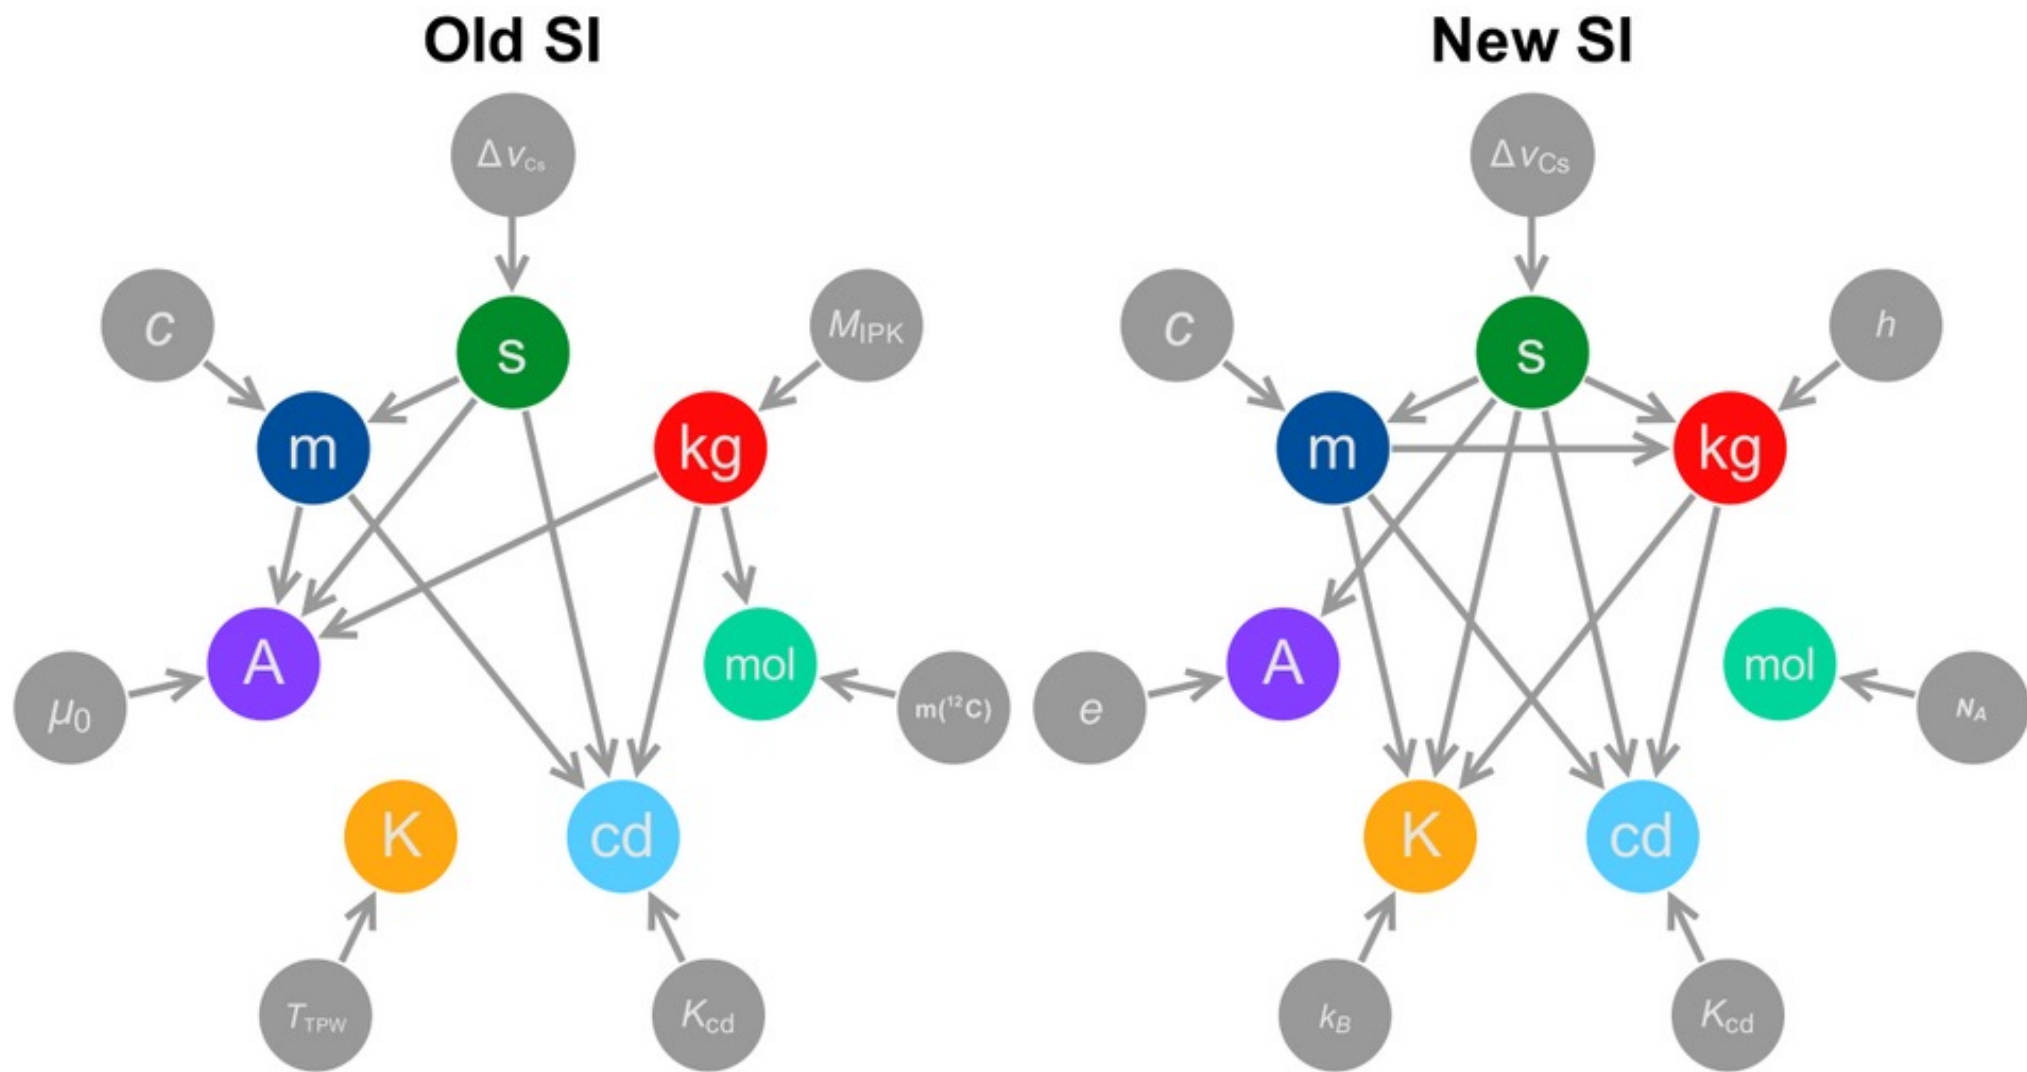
Old SI

$\Delta \nu_{Cs}$

$c$

s

$M_{IPK}$

m

kg

A

mol

$\mu_0$

$m(^{12}C)$

K

cd

$T_{TPW}$

$K_{cd}$

New SI

$\Delta \nu_{Cs}$

$c$

s

$h$

m

kg

A

mol

$e$

$N_A$

K

cd

$k_B$

$K_{cd}$